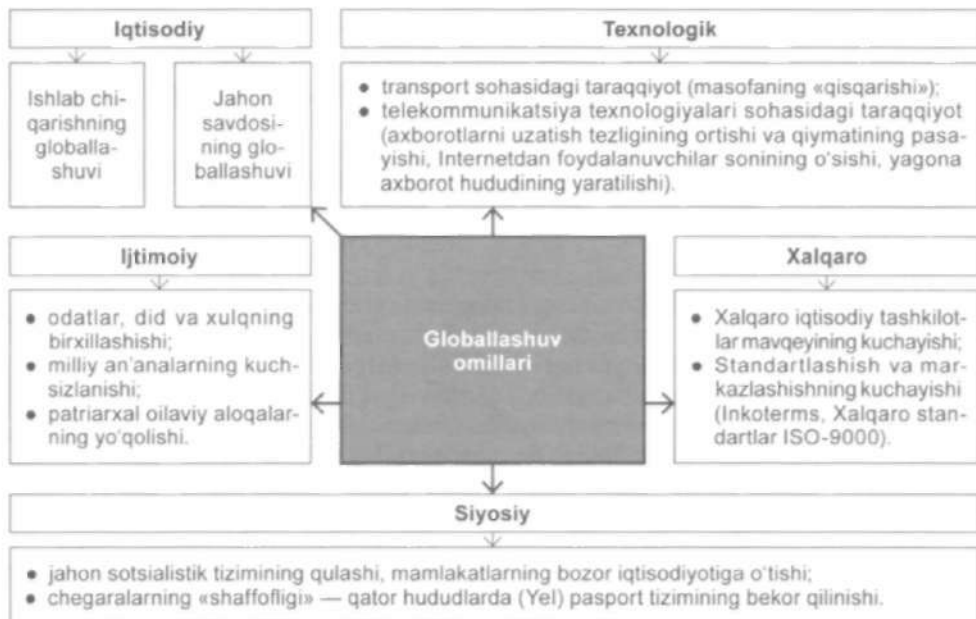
Iqtisodiy

Ishlab chiqarishning globallashuvi

Jahon savdosining globallashuvi

Texnologik

• transport sohasidagi taraqqiyot (masofaning «qisqarishi»);
• telekommunikatsiya texnologiyalari sohasidagi taraqqiyot (axborotlarni uzatish tezligining ortishi va qiymatining pasayishi, Internetdan foydalanuvchilar sonining o'sishi, yagona axborot hududining yaratilishi).

Ijtimoiy

• odatlar, did va xulqning birxillashishi;
• milliy an'analarning kuchsizlanishi;
• patriarxal oilaviy aloqalarning yo'qolishi.

Globallashuv omillari

Xalqaro

• Xalqaro iqtisodiy tashkilotlar mavqeyining kuchayishi;
• Standartlashish va markazlashishning kuchayishi (Inkoterms, Xalqaro standartlar ISO-9000).

Siyosiy

• jahon sotsialistik tizimining qulashi, mamlakatlarning bozor iqtisodiyotiga o'tishi;
• chegaralarning «shaffofligi» — qator hududlarda (Yel) pasport tizimining bekor qilinishi.